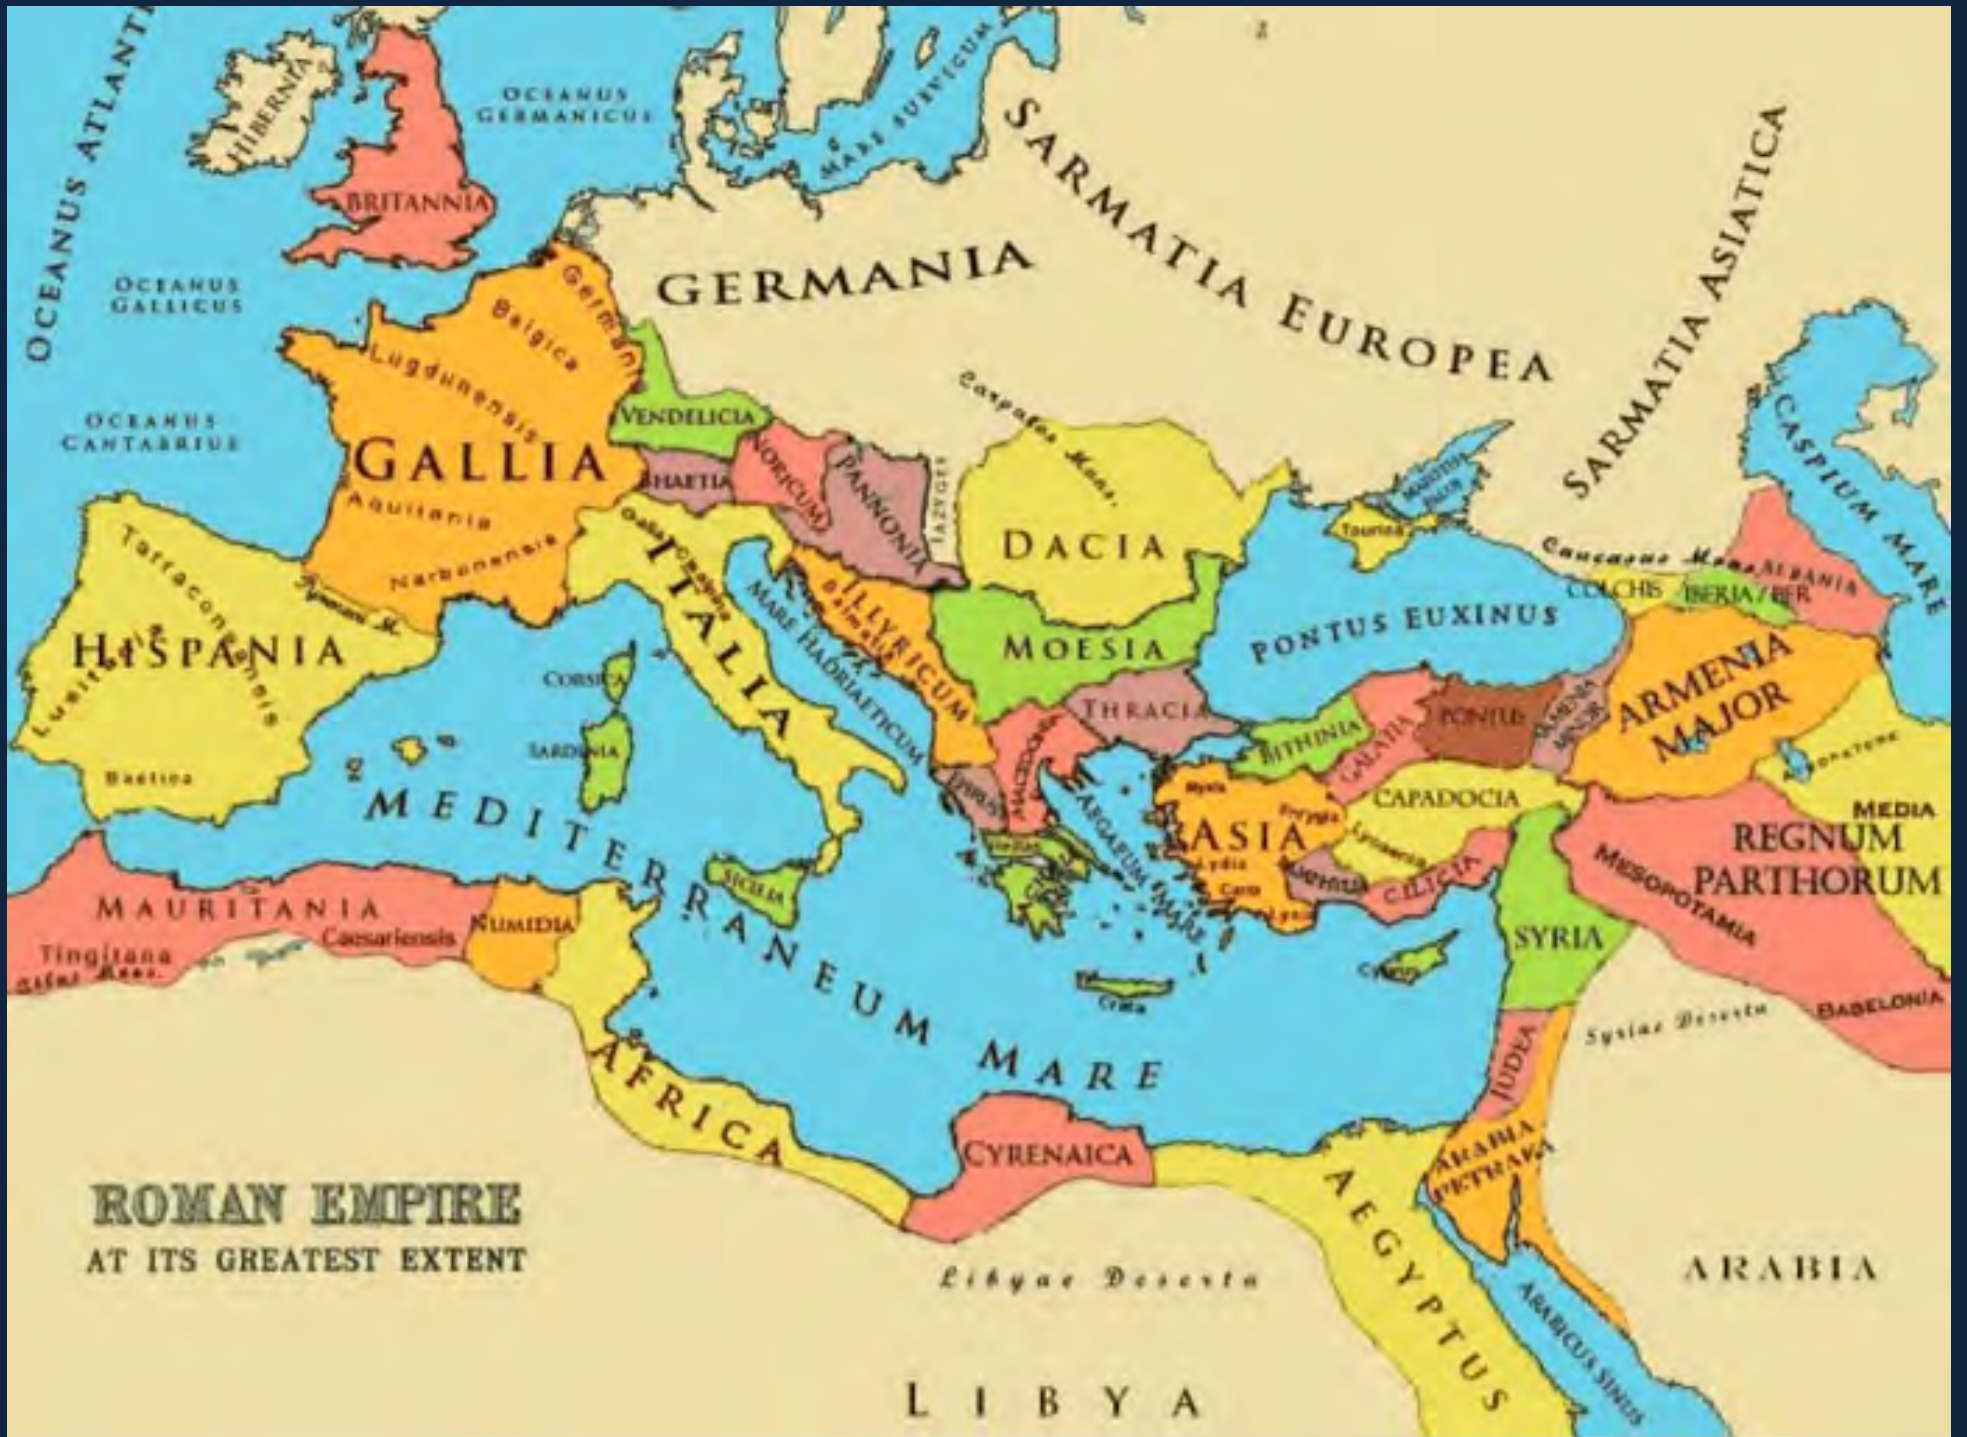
ROMAN EMPIRE
AT ITS GREATEST EXTENT

OCEANUS ATLANT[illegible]
HIBERNIA
BRITANNIA
OCEANUS GERMANICUS
MARE SUEVICUM
SARMATIA EUROPEA
SARMATIA ASIATICA
OCEANUS GALLICUS
GERMANIA
Germania
Belgica
Lugdunensis
OCEANUS CANTABRIUS
GALLIA
Aquitania
Narbonensis
VENDELICIA
RHAETIA
NORICUM
PANNONIA
IAZYGES
Carpatus Mons
DACIA
CASPIUM MARE
Taurica
Caucasus Mons
ALBANIA
COLCHIS
IBERIA
Tarraconensis
Pyrenaei M.
HISPANIA
Lusitania
Baetica
ITALIA
ILLYRICUM
Dalmatia
MARE HADRIATICUM
MOESIA
PONTUS EUXINUS
ARMENIA MAJOR
CORSICA
SARDINIA
THRACIA
BITHINIA
GALATIA
PONTUS
ARMENIA MINOR
MACEDONIA
EPIRUS
AEGAEUM MARE
ASIA
Mysia
Phrygia
Lydia
Caria
Lycia
CAPADOCIA
CILICIA
MEDIA
REGNUM PARTHORUM
MESOPOTAMIA
MEDITERRANEUM MARE
SICILIA
Creta
Cyprus
SYRIA
MAURITANIA
Tingitana
Caesariensis
NUMIDIA
Atlas Mons
Syriae Deserta
BABELONIA
JUDEA
AFRICA
CYRENAICA
ARABIA PETRAEA
Libyae Deserta
AEGYPTUS
ARABICUS SINUS
ARABIA
LIBYA